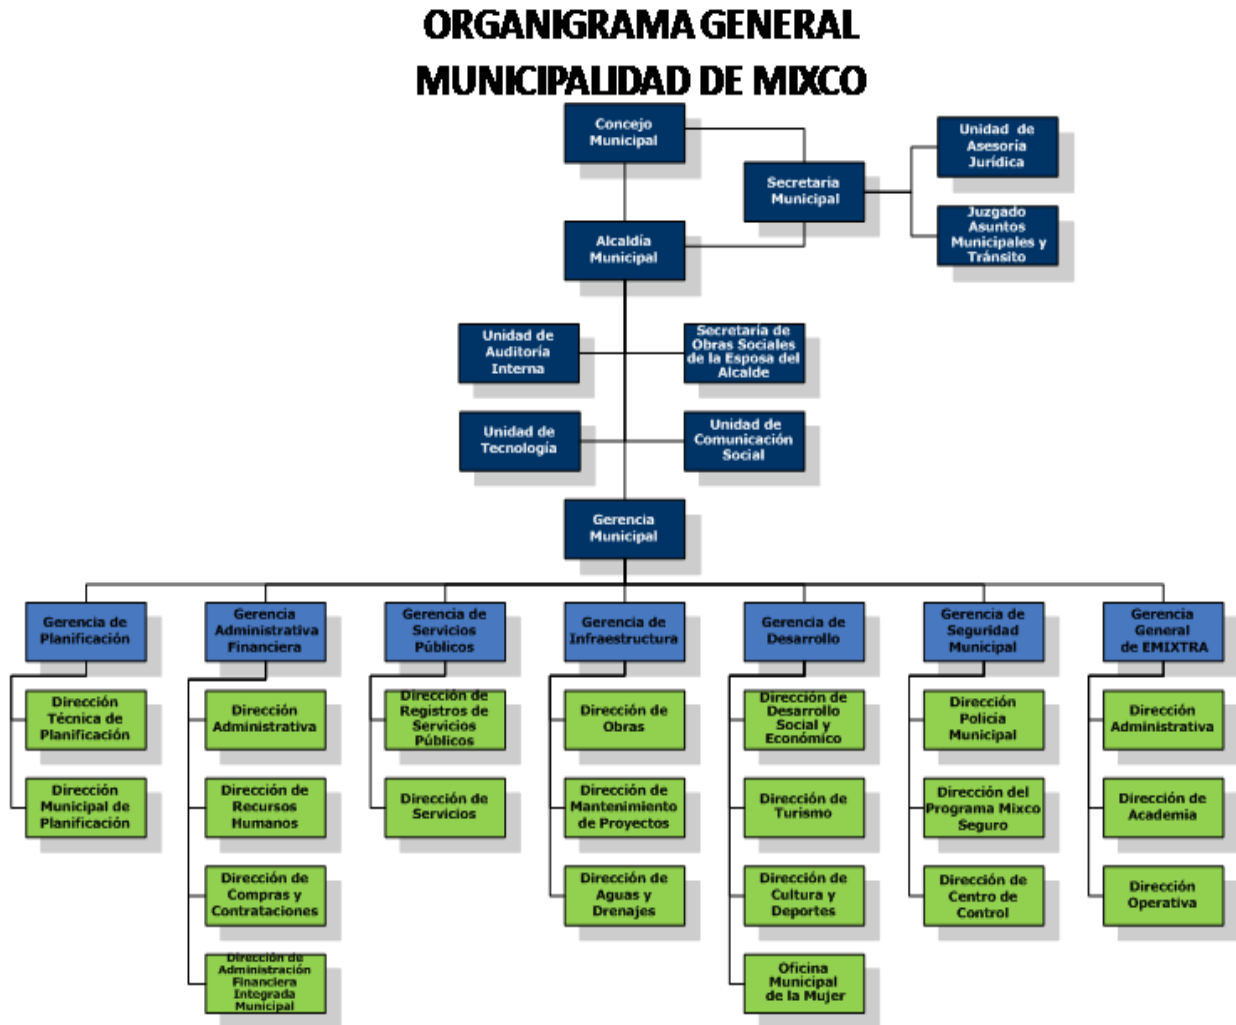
ORGANIGRAMA GENERAL
MUNICIPALIDAD DE MIXCO

Concejo Municipal

Secretaria Municipal

Unidad de Asesoría Jurídica

Juzgado Asuntos Municipales y Tránsito

Alcaldía Municipal

Unidad de Auditoría Interna

Secretaría de Obras Sociales de la Esposa del Alcalde

Unidad de Tecnología

Unidad de Comunicación Social

Gerencia Municipal

Gerencia de Planificación

Dirección Técnica de Planificación

Dirección Municipal de Planificación

Gerencia Administrativa Financiera

Dirección Administrativa

Dirección de Recursos Humanos

Dirección de Compras y Contrataciones

Dirección de Administración Financiera Integrada Municipal

Gerencia de Servicios Públicos

Dirección de Registros de Servicios Públicos

Dirección de Servicios

Gerencia de Infraestructura

Dirección de Obras

Dirección de Mantenimiento de Proyectos

Dirección de Aguas y Drenajes

Gerencia de Desarrollo

Dirección de Desarrollo Social y Económico

Dirección de Turismo

Dirección de Cultura y Deportes

Oficina Municipal de la Mujer

Gerencia de Seguridad Municipal

Dirección Policía Municipal

Dirección del Programa Mixco Seguro

Dirección de Centro de Control

Gerencia General de EMIXTRA

Dirección Administrativa

Dirección de Academia

Dirección Operativa